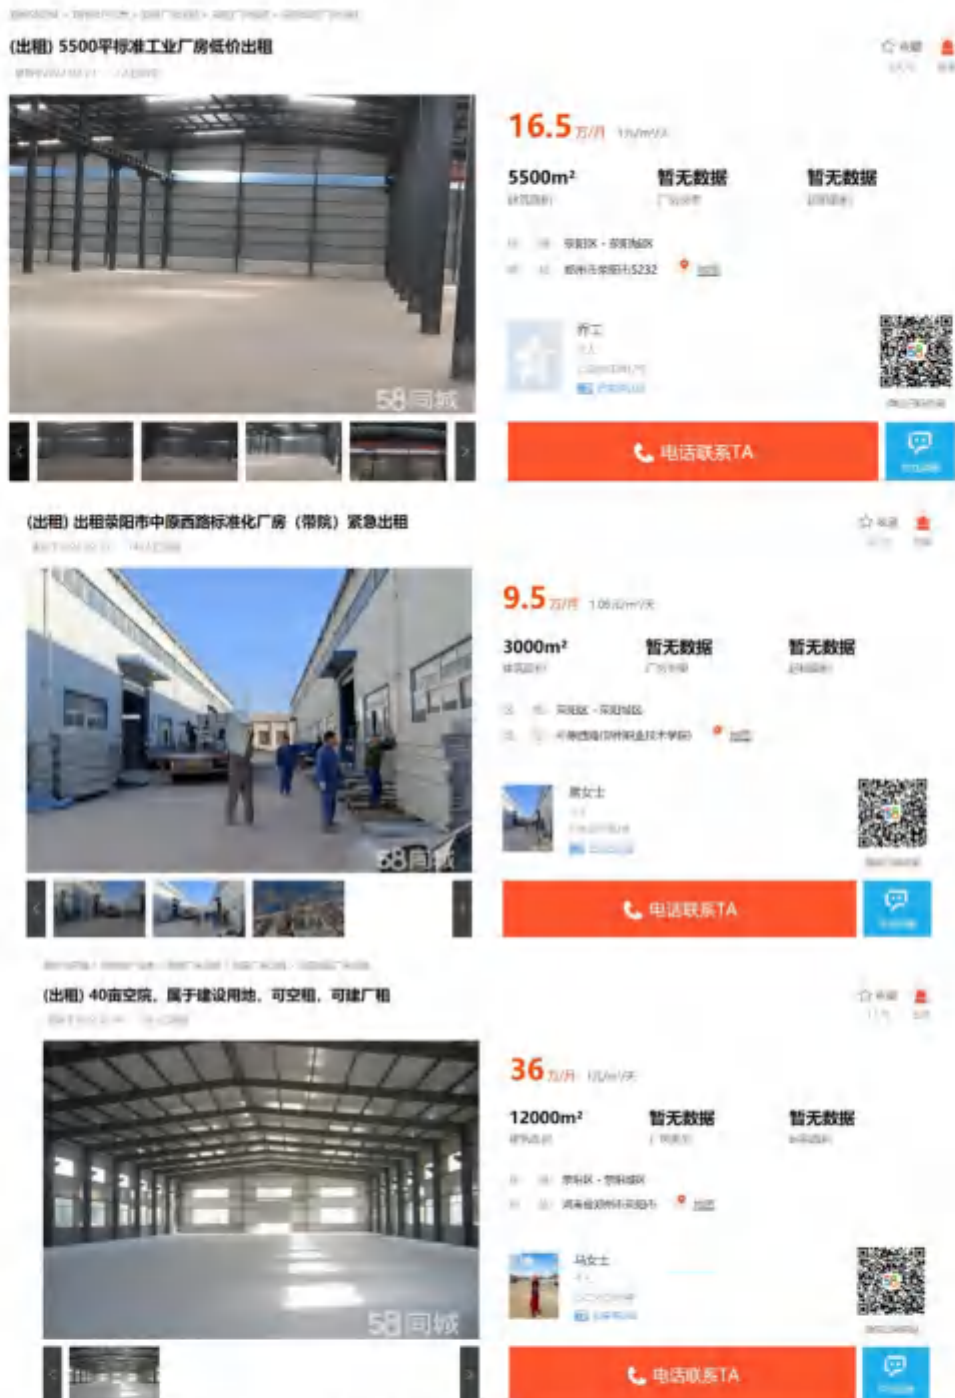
(出租) 5500平标准工业厂房低价出租

16.5万/月

5500m²

暂无数据

暂无数据

荥阳市

乔工

58同城

电话联系TA

(出租) 出租荥阳市中原西路标准化厂房 (带院) 紧急出租

9.5万/月

3000m²

暂无数据

暂无数据

黄女士

58同城

电话联系TA

(出租) 40亩空院，属于建设用地，可空租，可建厂租

36万/月

12000m²

暂无数据

暂无数据

马女士

58同城

电话联系TA